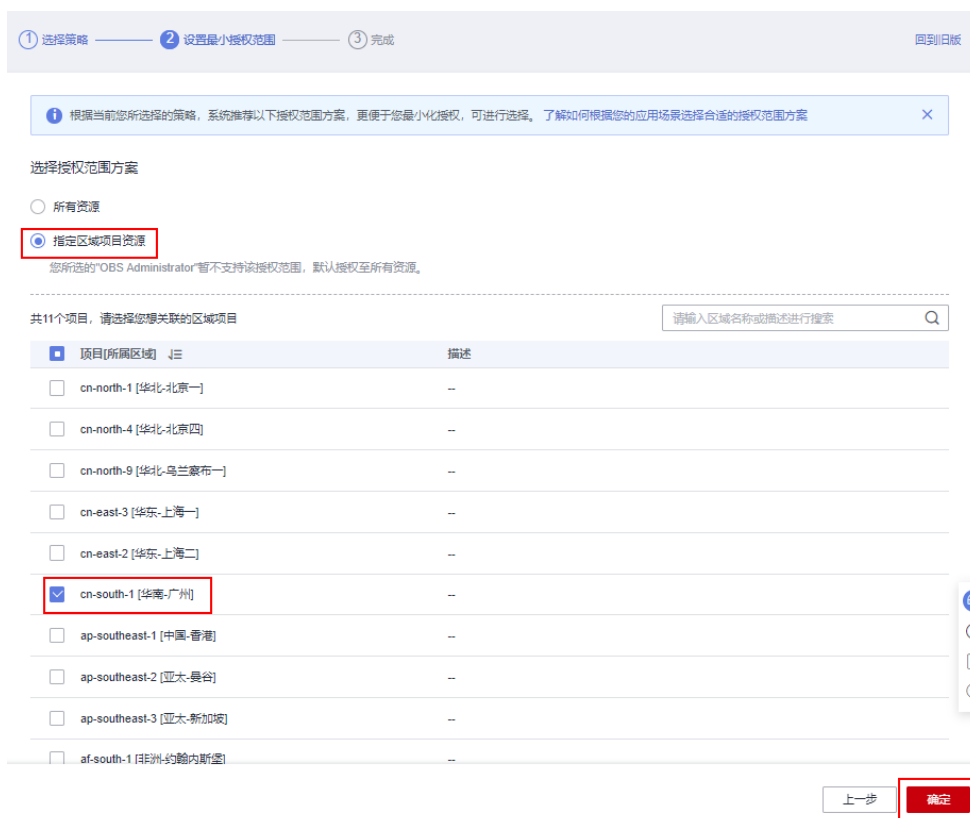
1 选择策略 2 设置最小授权范围 3 完成

回到旧版

根据当前您所选择的策略，系统推荐以下授权范围方案，更便于您最小化授权，可进行选择。了解如何根据您的应用场景选择合适的授权范围方案

选择授权范围方案

所有资源

指定区域项目资源

您所选的"OBS Administrator"暂不支持该授权范围，默认授权至所有资源。

共11个项目，请选择您想关联的区域项目

请输入区域名称或描述进行搜索

| 项目[所属区域] | 描述 |
|---|---|
| cn-north-1 [华北-北京一] | -- |
| cn-north-4 [华北-北京四] | -- |
| cn-north-9 [华北-乌兰察布一] | -- |
| cn-east-3 [华东-上海一] | -- |
| cn-east-2 [华东-上海二] | -- |
| cn-south-1 [华南-广州] | -- |
| ap-southeast-1 [中国-香港] | -- |
| ap-southeast-2 [亚太-曼谷] | -- |
| ap-southeast-3 [亚太-新加坡] | -- |
| af-south-1 [非洲-约翰内斯堡] | -- |

上一步 确定